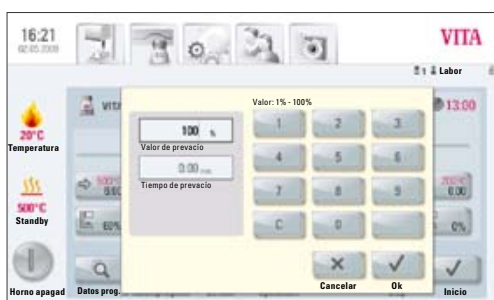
16:21
02.05.2009

VITA

1 Labor

VITA

13:00

20°C
Temperatura

500°C
Standby

Horno apagad

Valor: 1% - 100%

100 %
Valor de prevacío

0:00 min
Tiempo de prevacío

1
2
3
4
5
6
7
8
9
C
0

Cancelar
Ok

Datos prog.

Inicio

0.00
60%
0%